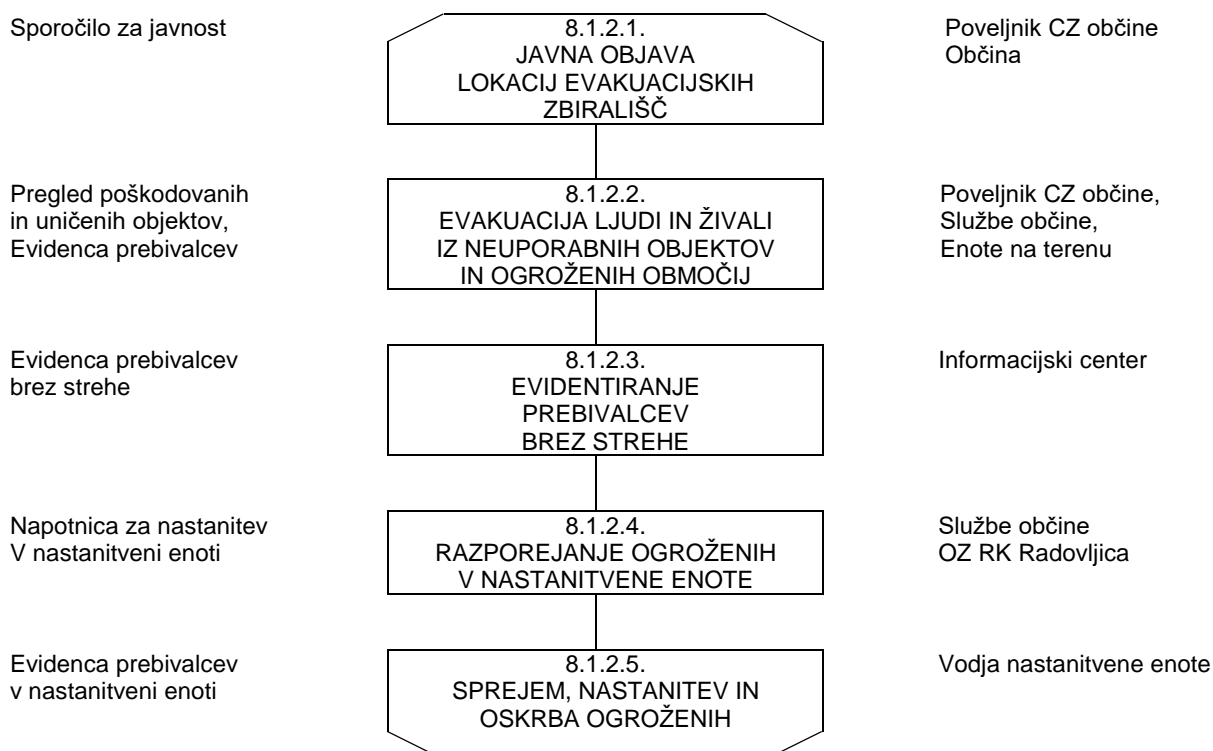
Sporočilo za javnost

8.1.2.1.
JAVNA OBJAVA
LOKACIJ EVAKUACIJSKIH
ZBIRALIŠČ

Poveljnik CZ občine
Občina

Pregled poškodovanih
in uničenih objektov,
Evidenca prebivalcev

8.1.2.2.
EVAKUACIJA LJUDI IN ŽIVALI
IZ NEUPORABNIH OBJEKTOV
IN OGROŽENIH OBMOČIJ

Poveljnik CZ občine,
Službe občine,
Enote na terenu

Evidenca prebivalcev
brez strehe

8.1.2.3.
EVIDENTIRANJE
PREBIVALCEV
BREZ STREHE

Informacijski center

Napotnica za nastanitev
V nastanitveni enoti

8.1.2.4.
RAZPOREJANJE OGROŽENIH
V NASTANITVENE ENOTE

Službe občine
OZ RK Radovljica

Evidenca prebivalcev
v nastanitveni enoti

8.1.2.5.
SPREJEM, NASTANITEV IN
OSKRBA OGROŽENIH

Vodja nastanitvene enote